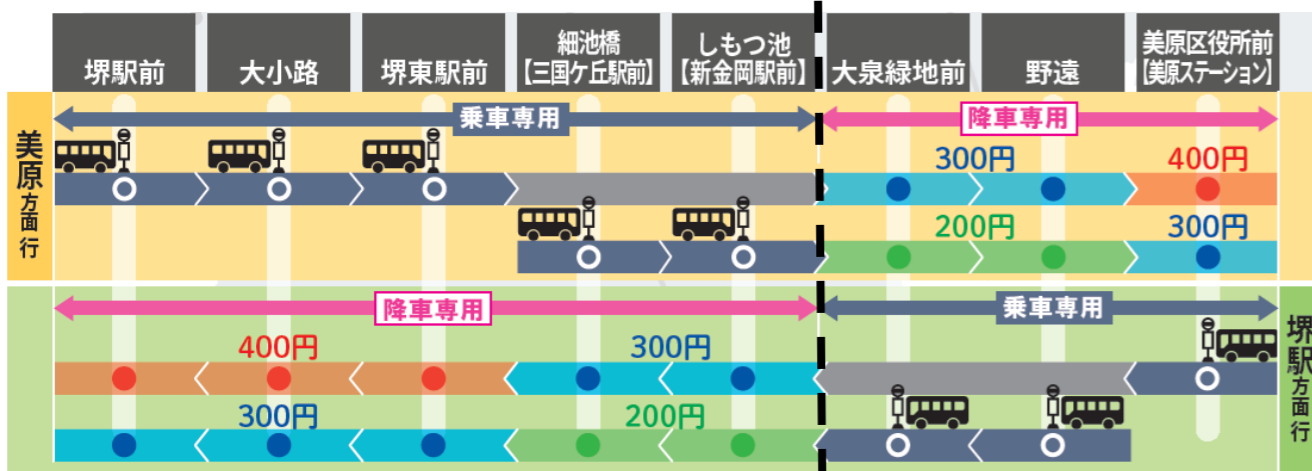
| 堺駅前 | 大小路 | 堺東駅前 | 細池橋【三国ケ丘駅前】 | しもつ池【新金岡駅前】 | 大泉緑地前 | 野遠 | 美原区役所前【美原ステーション】 |
|---|---|---|---|---|---|---|---|

美原方面行

乗車専用

降車専用

300円

400円

200円

300円

堺駅方面行

降車専用

乗車専用

400円

300円

300円

200円